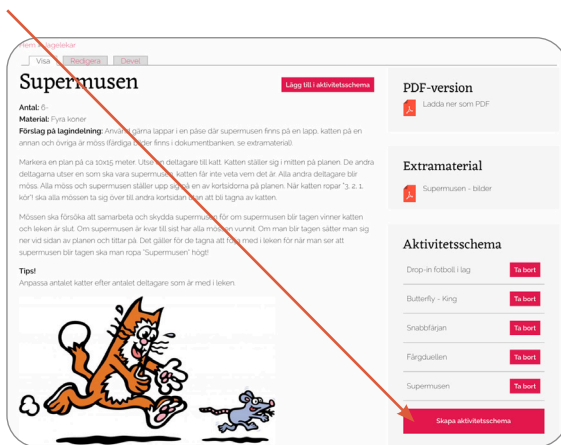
Hem » lagelekar

Visa Redigera Devel

Supermusen

Lägg till i aktivitetsschema

Antal: 6-
Material: Fyra koner
Förslag på lagindelning: Använd gärna lappar i en påse där supermusen finns på en lapp, katten på en annan och övriga är möss (färdiga lappar finns i dokumentbanken, se extramaterial).

Markera en plan på ca 10x15 meter. Utse en deltagare till katt. Katten ställer sig i mitten på planen. De andra deltagarna utser en som ska vara supermusen, katten får inte veta vem det är. Alla andra deltagare blir möss. Alla möss och supermusen ställer upp sig på en av kortsidorna på planen. När katten ropar "3, 2, 1 kör"! ska alla mössen ta sig över till andra kortsidan utan att bli tagna av katten.

Mössen ska försöka att samarbeta och skydda supermusen för om supermusen blir tagen vinner katten och leken är slut. Om supermusen är kvar till sist har alla mössen vunnit. Om man blir tagen sätter man sig ner vid sidan av planen och tittar på. Det gäller för de tagna att följa med i leken för när man ser att supermusen blir tagen ska man ropa "Supermusen" högt!

Tips!
Anpassa antalet katter efter antalet deltagare som är med i leken.

PDF-version
Ladda ner som PDF

Extramaterial
Supermusen - bilder

Aktivitetsschema
Drop-in fotboll i lag Ta bort
Butterfly - King Ta bort
Snabbfärjan Ta bort
Färgduellen Ta bort
Supermusen Ta bort
Skapa aktivitetsschema